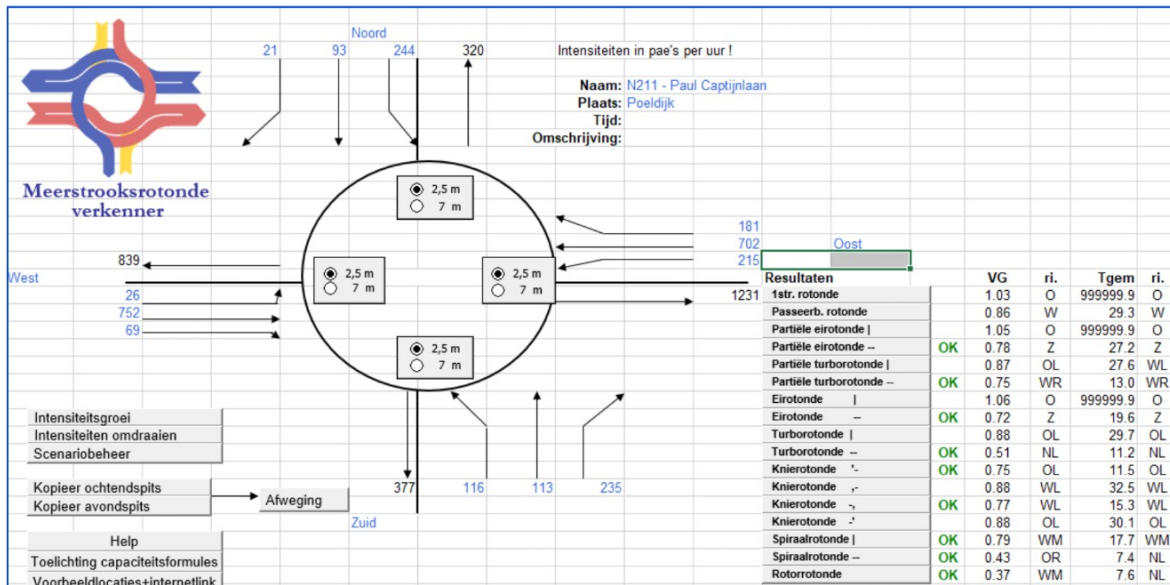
Meerstrooksrotonde verkenner

Noord

21 93 244 320

Intensiteiten in pae's per uur !

Naam: N211 - Paul Captijnlaan
Plaats: Poeldijk
Tijd:
Omschrijving:

2,5 m
7 m

181
702
215

Oost

839

West

2,5 m
7 m

2,5 m
7 m

26
752
69

1231

2,5 m
7 m

| Resultaten | | VG | ri. | Tgem | ri. |
|---|---|---|---|---|---|
| 1str. rotonde | | 1.03 | O | 999999.9 | O |
| Passeerb. rotonde | | 0.86 | W | 29.3 | W |
| Partiële eirotonde \| | | 1.05 | O | 999999.9 | O |
| Partiële eirotonde -- | OK | 0.78 | Z | 27.2 | Z |
| Partiële turborotonde \| | | 0.87 | OL | 27.6 | WL |
| Partiële turborotonde -- | OK | 0.75 | WR | 13.0 | WR |
| Eirotonde \| | | 1.06 | O | 999999.9 | O |
| Eirotonde -- | OK | 0.72 | Z | 19.6 | Z |
| Turborotonde \| | | 0.88 | OL | 29.7 | OL |
| Turborotonde -- | OK | 0.51 | NL | 11.2 | NL |
| Knierotonde '- | OK | 0.75 | OL | 11.5 | OL |
| Knierotonde ,- | | 0.88 | WL | 32.5 | WL |
| Knierotonde -, | OK | 0.77 | WL | 15.3 | WL |
| Knierotonde -' | | 0.88 | OL | 30.1 | OL |
| Spiraalrotonde \| | OK | 0.79 | WM | 17.7 | WM |
| Spiraalrotonde -- | OK | 0.43 | OR | 7.4 | NL |
| Rotorrotonde | OK | 0.37 | WM | 7.6 | NL |

Intensiteitsgroei
Intensiteiten omdraaien
Scenariobeheer

Kopieer ochtendspits
Kopieer avondspits

Afweging

377 116 113 235

Zuid

Help
Toelichting capaciteitsformules
Voorbeeldlocaties+internetlink